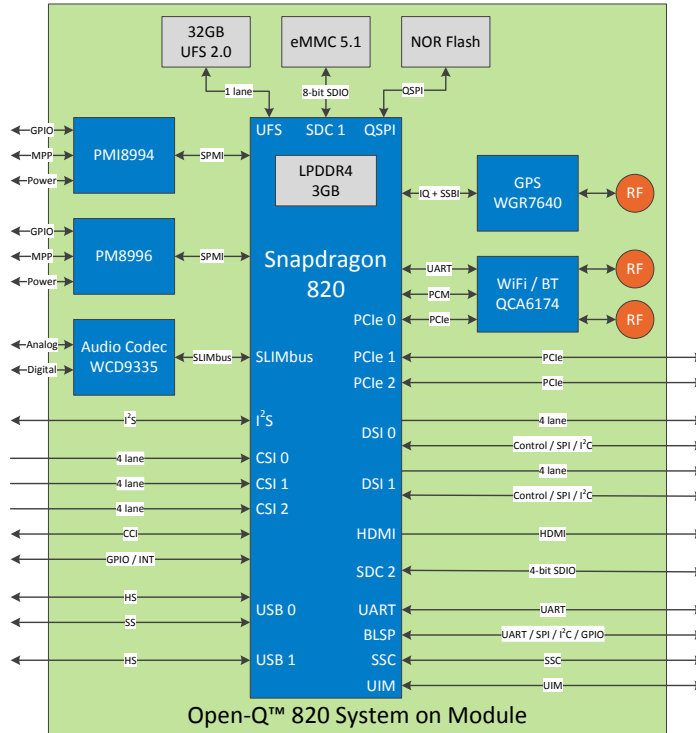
32GB
UFS 2.0

eMMC 5.1

NOR Flash

1 lane

8-bit SDIO

QSPI

UFS

SDC 1

QSPI

GPIO

MPP

Power

PMI8994

SPMI

LPDDR4
3GB

IQ + SSBI

GPS
WGR7640

RF

GPIO

MPP

Power

PM8996

SPMI

Snapdragon
820

UART

WiFi / BT
QCA6174

RF

PCM

PCIe 0

PCIe

RF

Analog

Digital

Audio Codec
WCD9335

SLIMbus

SLIMbus

PCIe 1

PCIe

PCIe 2

PCIe

$I^2S$

$I^2S$

DSI 0

4 lane

Control / SPI / $I^2C$

4 lane

CSI 0

4 lane

4 lane

CSI 1

DSI 1

Control / SPI / $I^2C$

4 lane

CSI 2

CCI

HDMI

HDMI

GPIO / INT

SDC 2

4-bit SDIO

HS

USB 0

UART

UART

SS

BLSP

UART / SPI / $I^2C$ / GPIO

HS

USB 1

SSC

SSC

UIM

UIM

Open-Q™ 820 System on Module